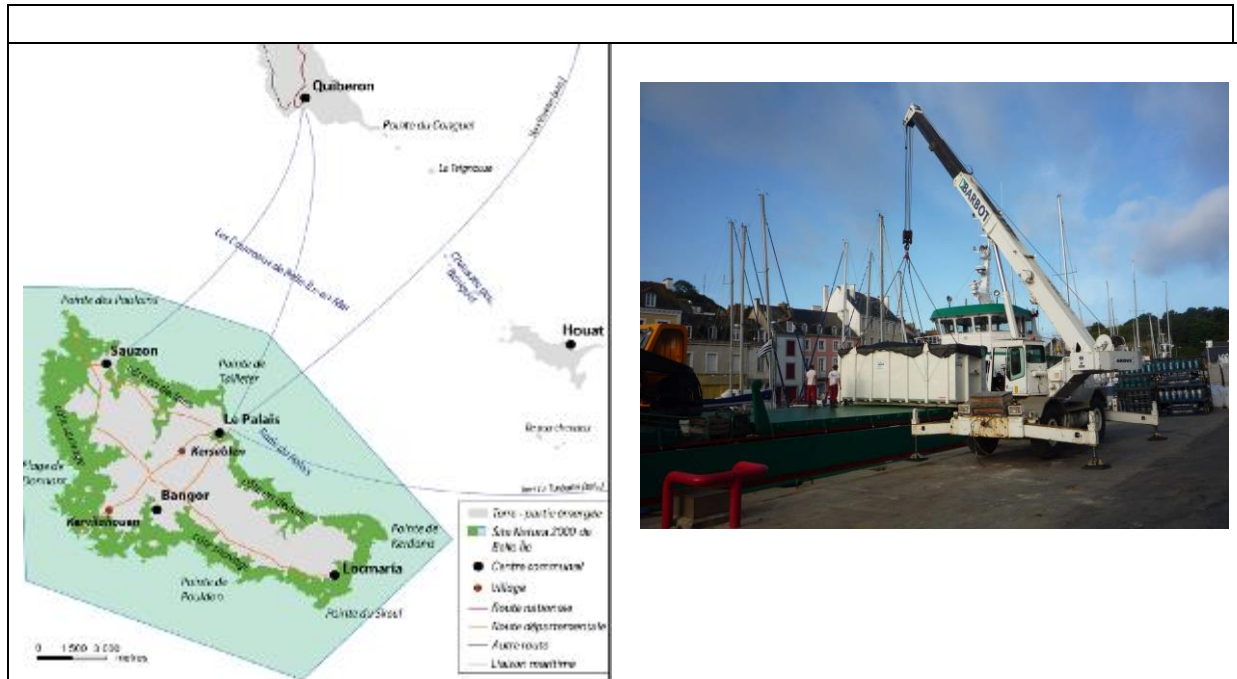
Quiberon

Pointe du Conguel

La Teignouse

Les Courreaux de Belle-Île-en-Mer

Chaussée de Bangor

Houat

Pointe des Poulains

Sauzon

Pointe de Taillefer

Le Palais

Kervilahouen

Bangor

Locmaria

Pointe de Kerdonis

Pointe de Pouldon

Pointe du Skeul

Plage de Donnant

Côte sauvage

| |
|---|
| Terre - partie émergée |
| Site Natura 2000 de Belle-Île |
| Centre communal |
| Village |
| Route nationale |
| Route départementale |
| Autre route |
| Liaison maritime |

0 1 500 3 000 mètres

BARBOT